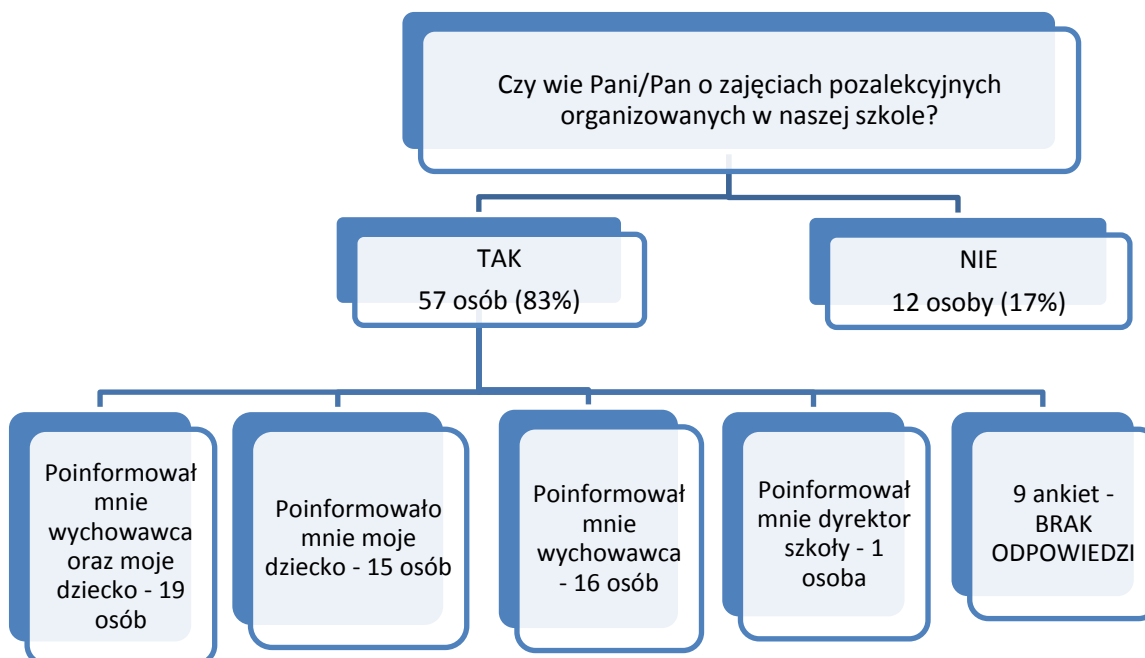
Czy wie Pani/Pan o zajęciach pozalekcyjnych organizowanych w naszej szkole?

TAK
57 osób (83%)

NIE
12 osoby (17%)

Poinformował mnie wychowawca oraz moje dziecko - 19 osób

Poinformowało mnie moje dziecko - 15 osób

Poinformował mnie wychowawca - 16 osób

Poinformował mnie dyrektor szkoły - 1 osoba

9 ankiet - BRAK ODPOWIEDZI